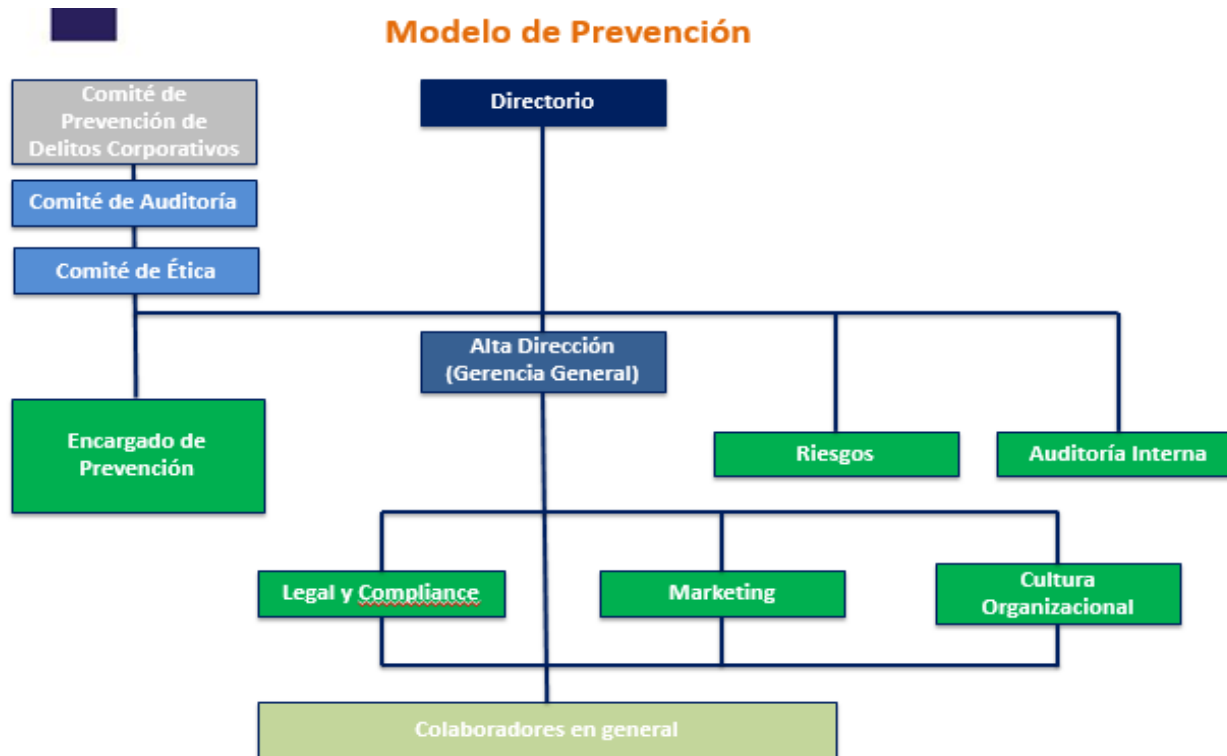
Modelo de Prevención

Comité de Prevención de Delitos Corporativos

Directorio

Comité de Auditoría

Comité de Ética

Alta Dirección (Gerencia General)

Encargado de Prevención

Riesgos

Auditoría Interna

Legal y Compliance

Marketing

Cultura Organizacional

Colaboradores en general